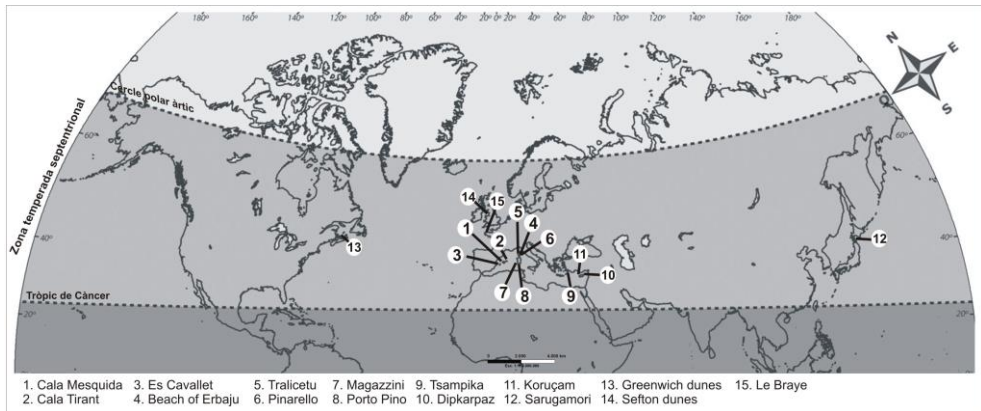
180° 160° 140° 120° 100° 80° 60° 40° 20° 0° 20° 40° 60° 80° 100° 120° 140° 160° 180°

N
E
S

Cercle polar àrtic

Zona temperada septentrional

60°
40°
20°

Tròpic de Càncer

14
15
1
2
3
5
4
6
7
8
9
10
11
12
13

1. Cala Mesquida
2. Cala Tirant
3. Es Cavallet
4. Beach of Erbaju
5. Tralicetu
6. Pinarello
7. Magazzini
8. Porto Pino
9. Tsampika
10. Dipkarpaz
11. Koruçam
12. Sarugamori
13. Greenwich dunes
14. Sefton dunes
15. Le Braye